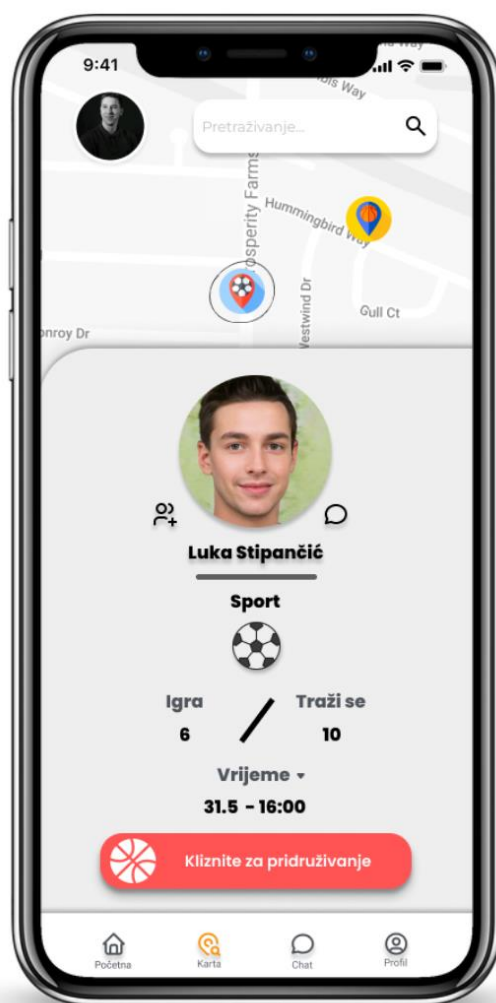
9:41

Pretraživanje...

Prosperity Farms
Hummingbird Way
Westwind Dr
Gull Ct
onroy Dr
is Way

Luka Stipančić

Sport

Igra
6

Traži se
10

Vrijeme
31.5 - 16:00

Kliznite za pridruživanje

Početna
Karta
Chat
Profil